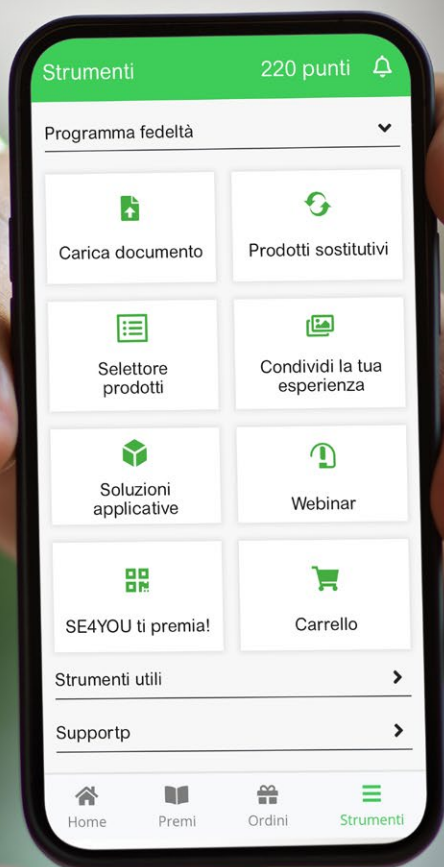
Strumenti 220 punti

Programma fedeltà

Carica documento

Prodotti sostitutivi

Selettore prodotti

Condividi la tua esperienza

Soluzioni applicative

Webinar

SE4YOU ti premia!

Carrello

Strumenti utili

Supportp

Home Premi Ordini Strumenti